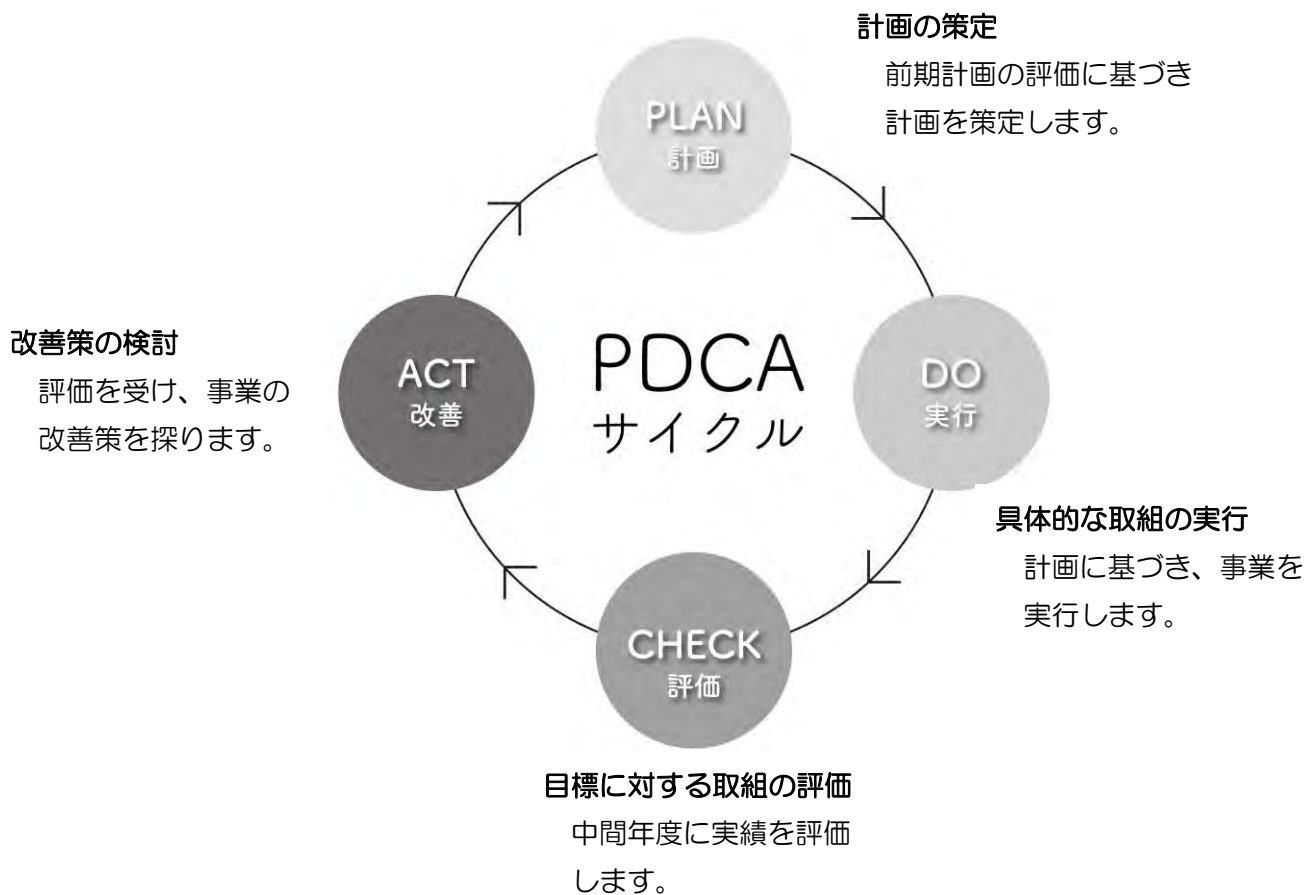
計画の策定
前期計画の評価に基づき計画を策定します。

PLAN
計画

改善策の検討
評価を受け、事業の改善策を探ります。

ACT
改善

PDCA
サイクル

DO
実行

具体的な取組の実行
計画に基づき、事業を実行します。

CHECK
評価

目標に対する取組の評価
中間年度に実績を評価します。